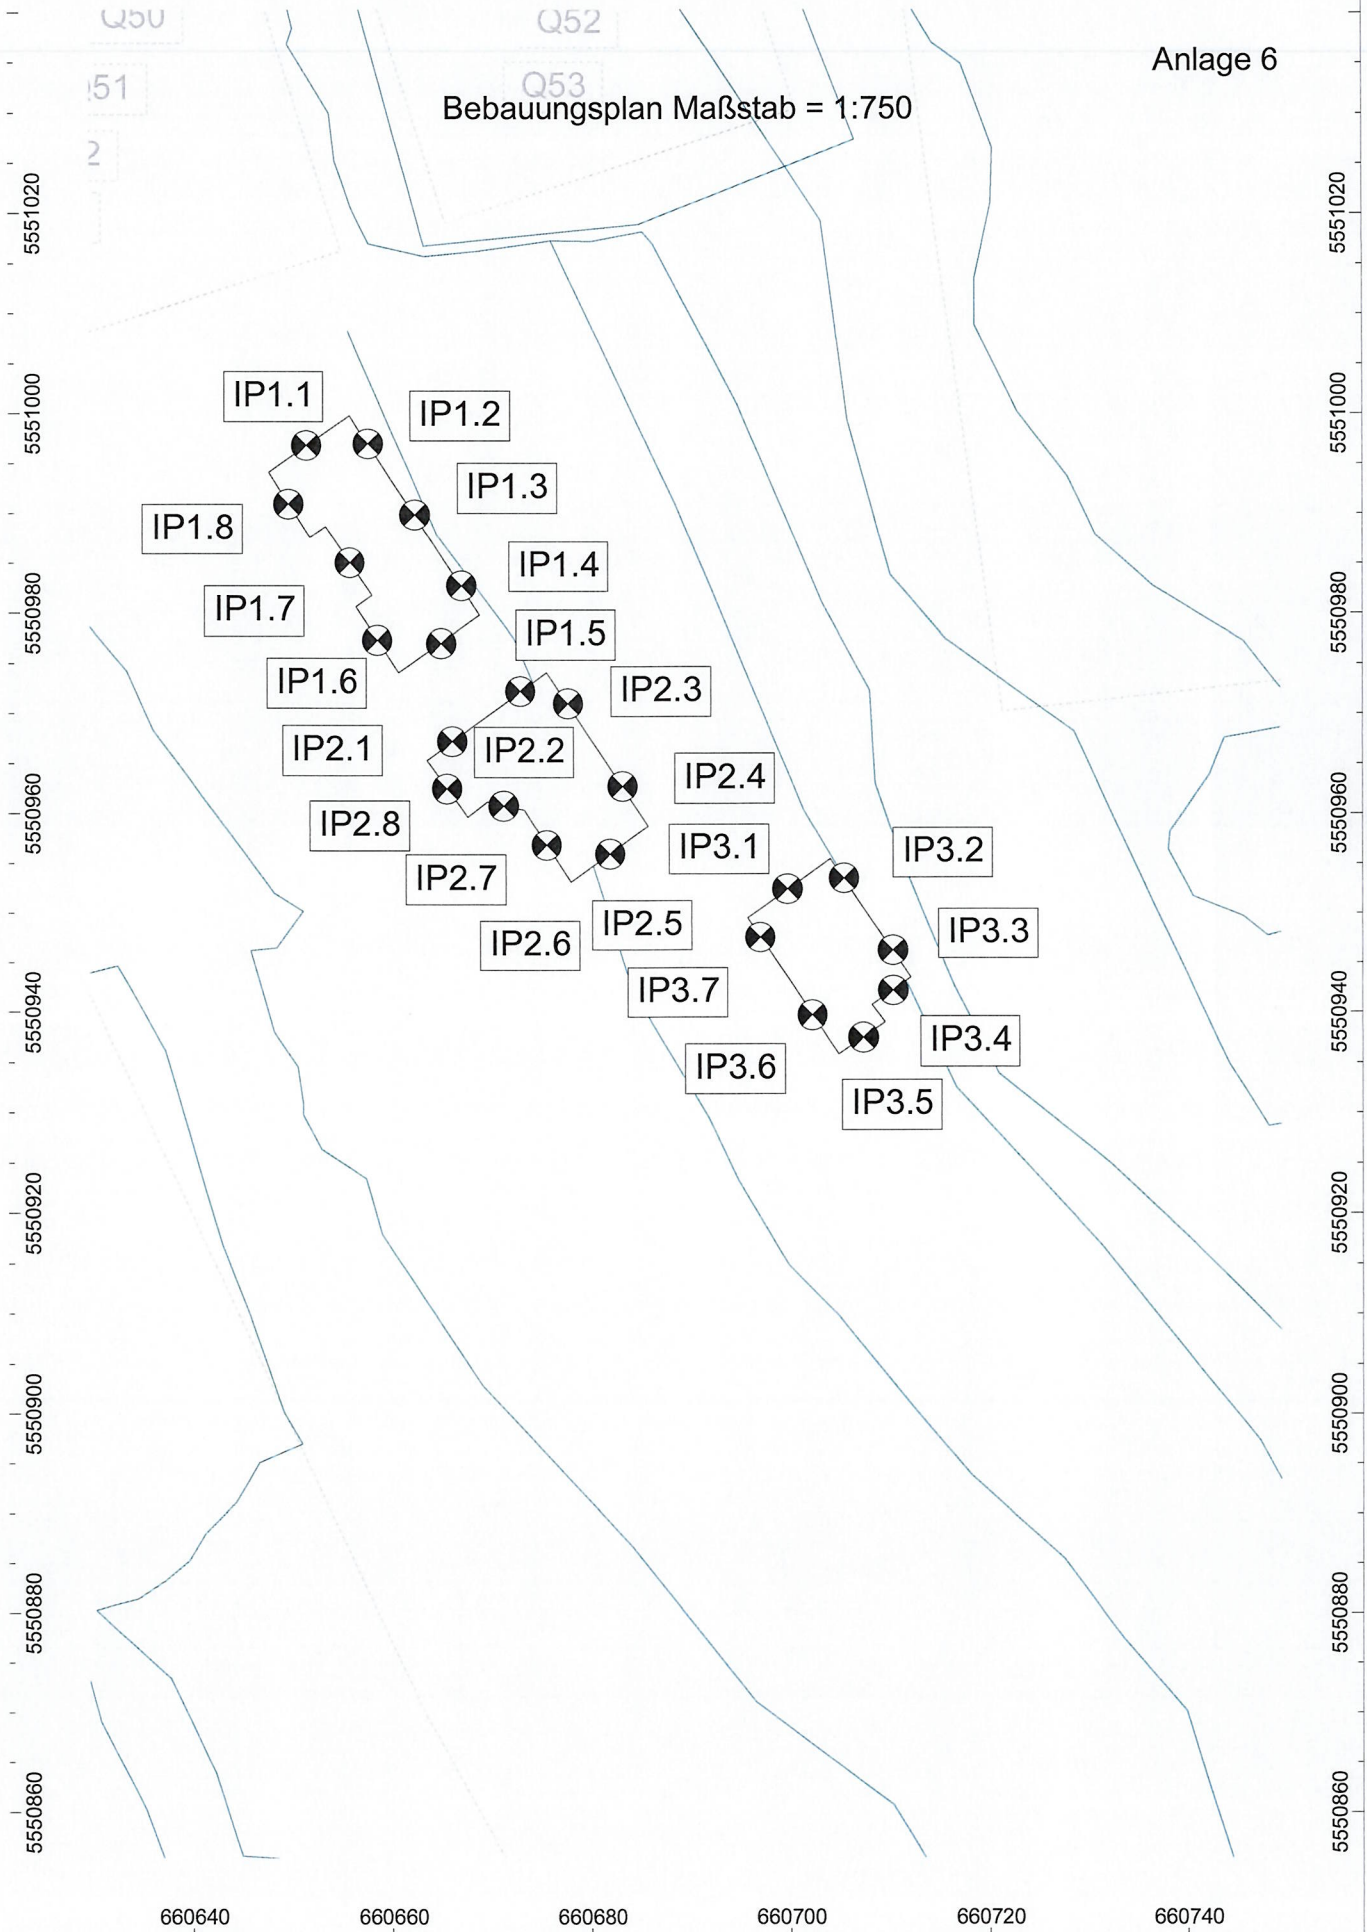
Q50
Q52
Anlage 6
51
Q53
Bebauungsplan Maßstab = 1:750
2

5551020
5551020
5551000
5551000
IP1.1
IP1.2
IP1.3
IP1.8
IP1.4
5550980
5550980
IP1.7
IP1.5
IP1.6
IP2.3
IP2.1
IP2.2
IP2.4
5550960
5550960
IP2.8
IP3.1
IP3.2
IP2.7
IP2.5
IP3.3
IP2.6
IP3.7
5550940
5550940
IP3.4
IP3.6
IP3.5
5550920
5550920
5550900
5550900
5550880
5550880
5550860
5550860
660640
660660
660680
660700
660720
660740